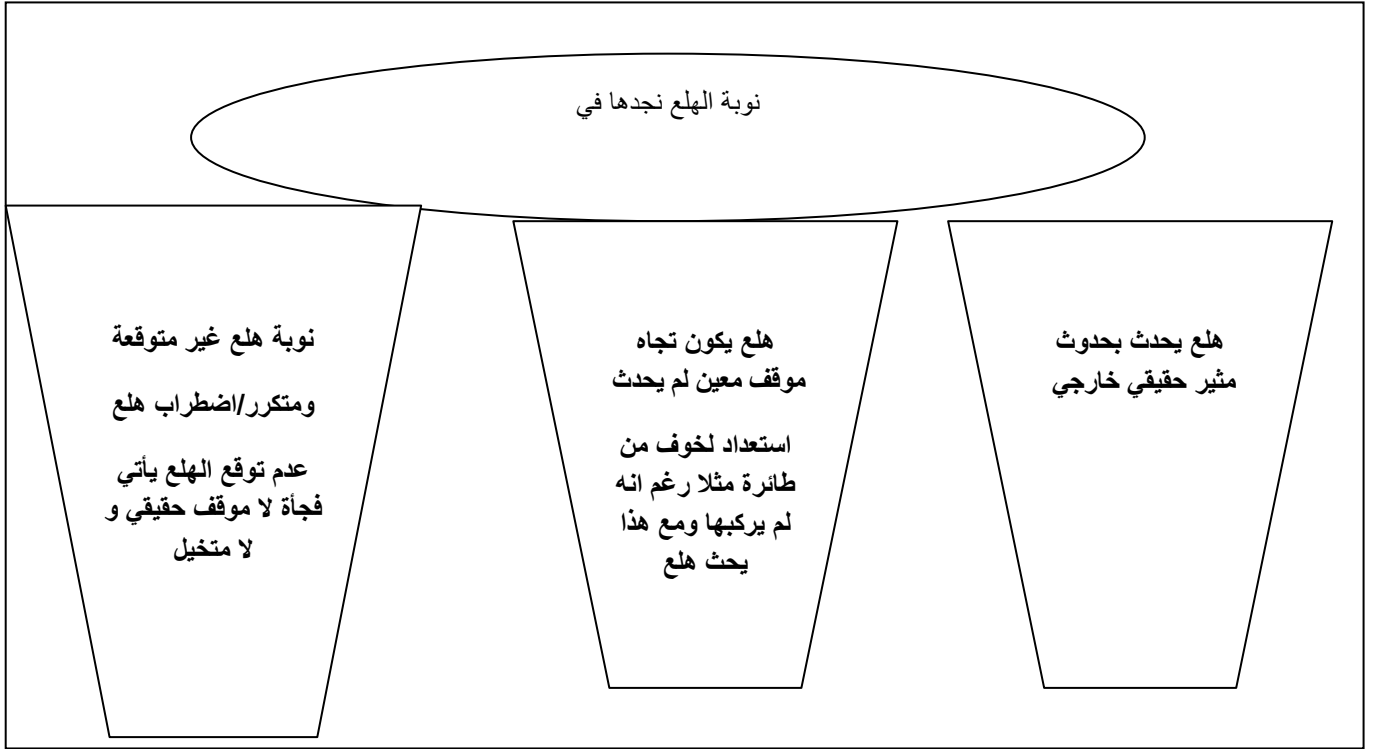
نوبة الهلع نجدها في

هلع يحدث بحدوث مثير حقيقي خارجي

هلع يكون تجاه موقف معين لم يحدث

استعداد لخوف من طائرة مثلا رغم انه لم يركبها ومع هذا يحث هلع

نوبة هلع غير متوقعة

ومتكرر/اضطراب هلع

عدم توقع الهلع يأتي فجأة لا موقف حقيقي و لا متخيل